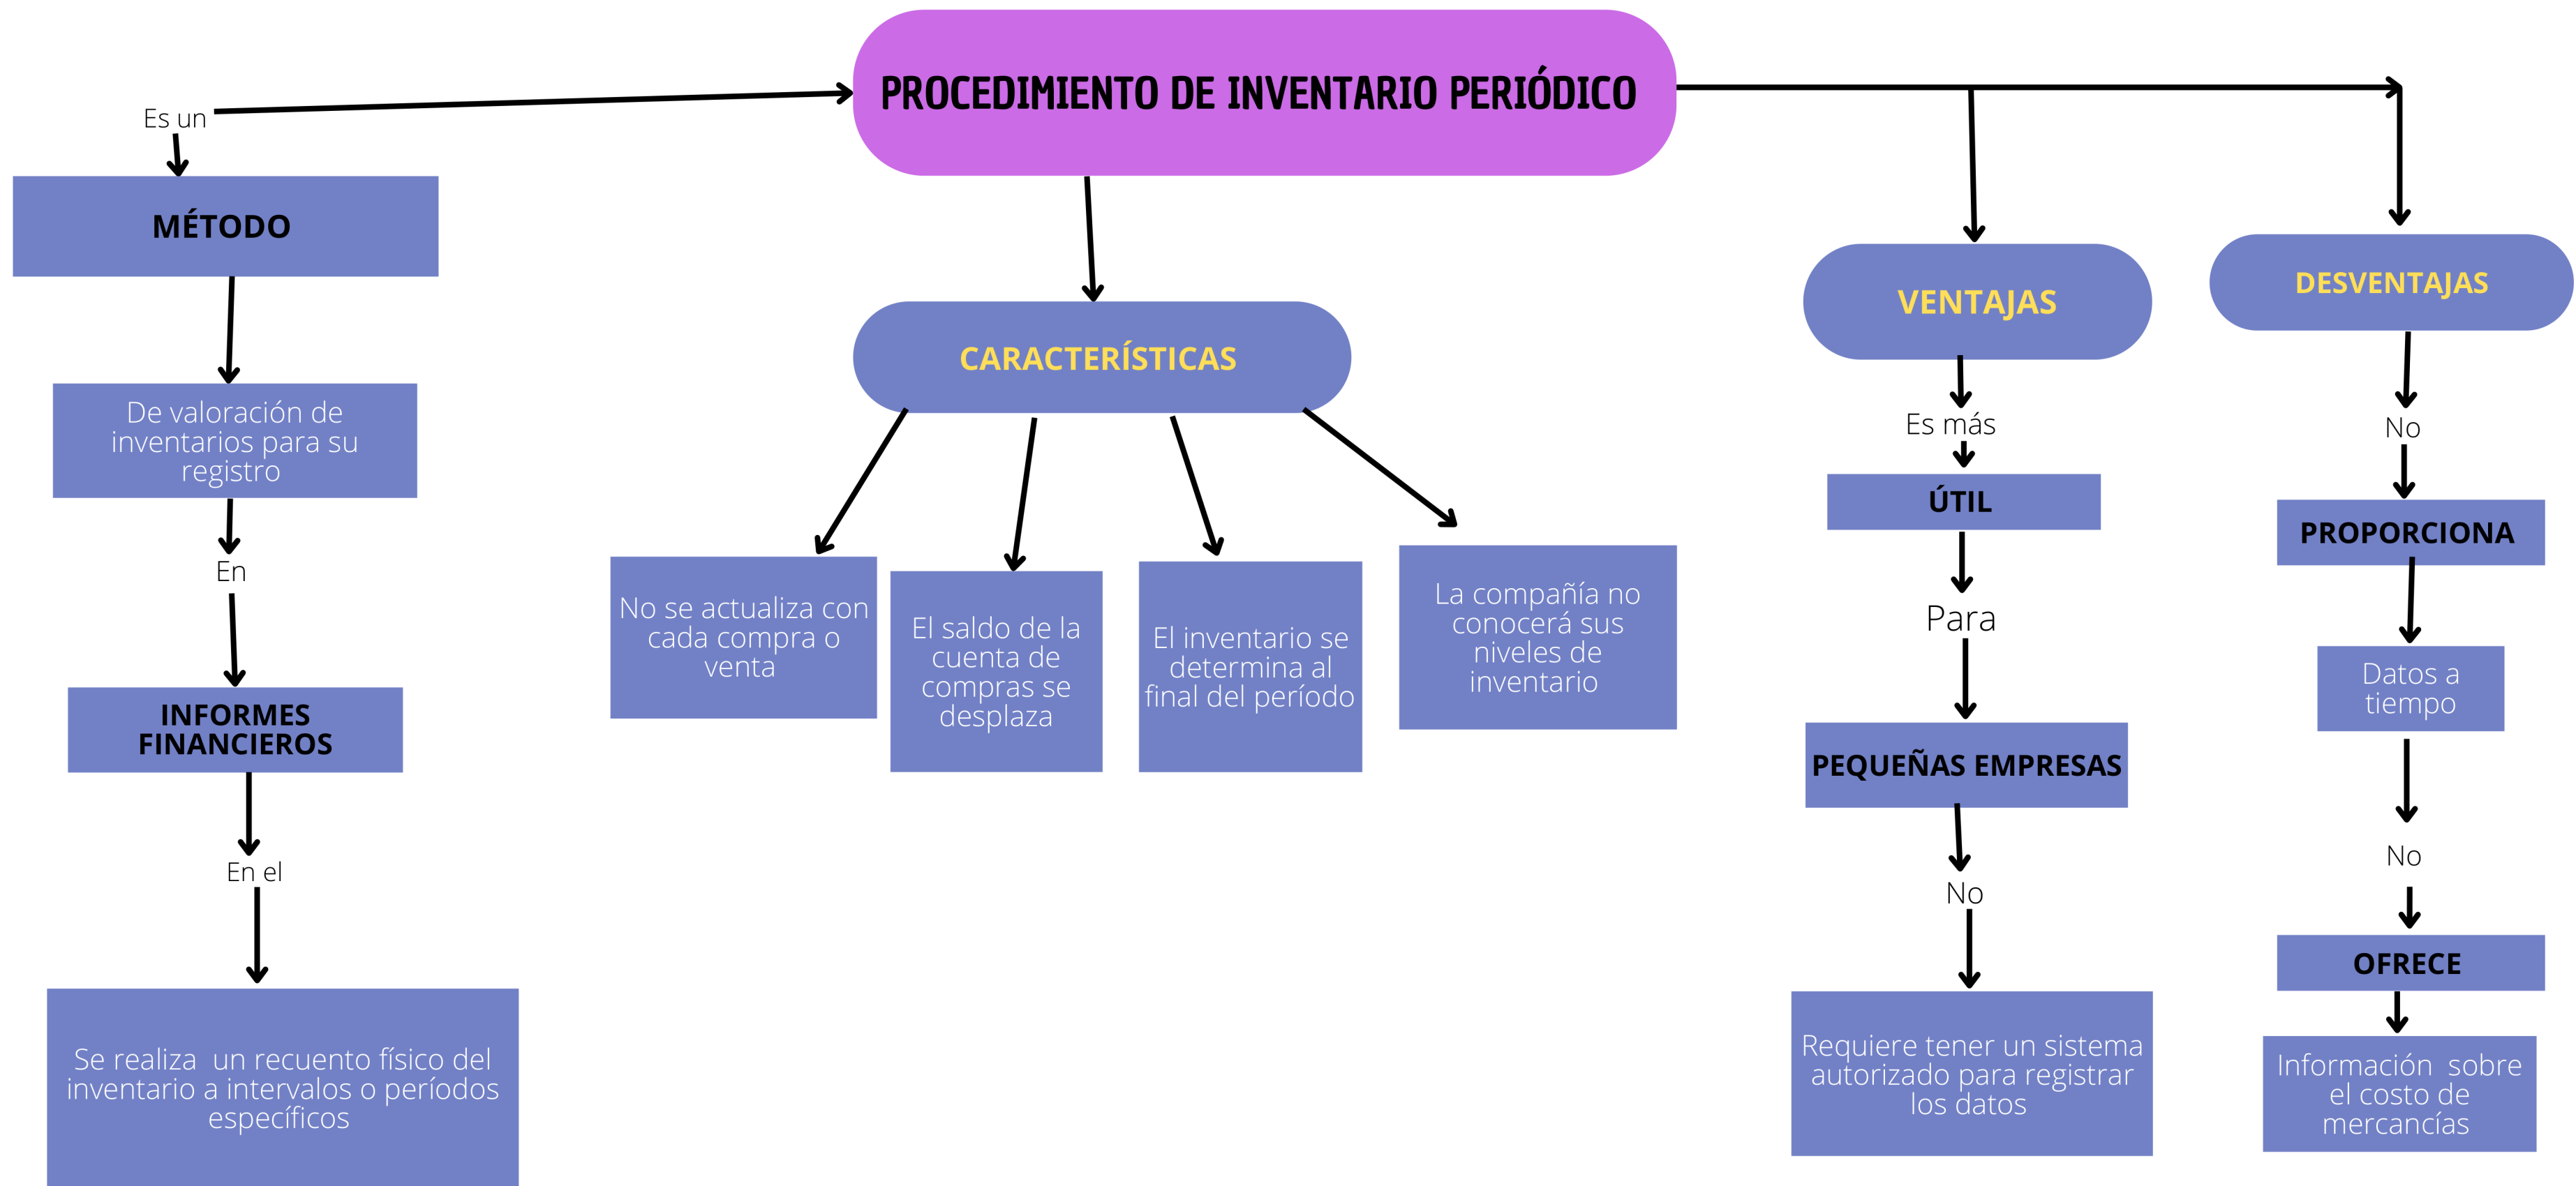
PROCEDIMIENTO DE INVENTARIO PERIÓDICO

Es un

MÉTODO

De valoración de inventarios para su registro

En

INFORMES FINANCIEROS

En el

Se realiza un recuento físico del inventario a intervalos o períodos específicos

CARACTERÍSTICAS

No se actualiza con cada compra o venta

El saldo de la cuenta de compras se desplaza

El inventario se determina al final del período

La compañía no conocerá sus niveles de inventario

VENTAJAS

Es más

ÚTIL

Para

PEQUEÑAS EMPRESAS

No

Requiere tener un sistema autorizado para registrar los datos

DESVENTAJAS

No

PROPORCIONA

Datos a tiempo

No

OFRECE

Información sobre el costo de mercancías